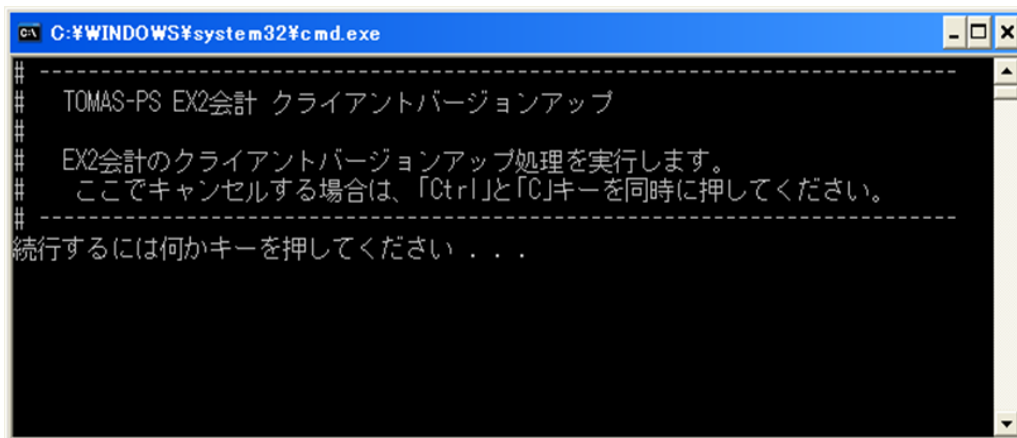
C:¥WINDOWS¥system32¥cmd.exe

# ------------------------------------------------------------------------
#   TOMAS-PS EX2会計 クライアントバージョンアップ
#
#   EX2会計のクライアントバージョンアップ処理を実行します。
#    ここでキャンセルする場合は、「Ctrl」と「C」キーを同時に押してください。
# ------------------------------------------------------------------------
続行するには何かキーを押してください . . .